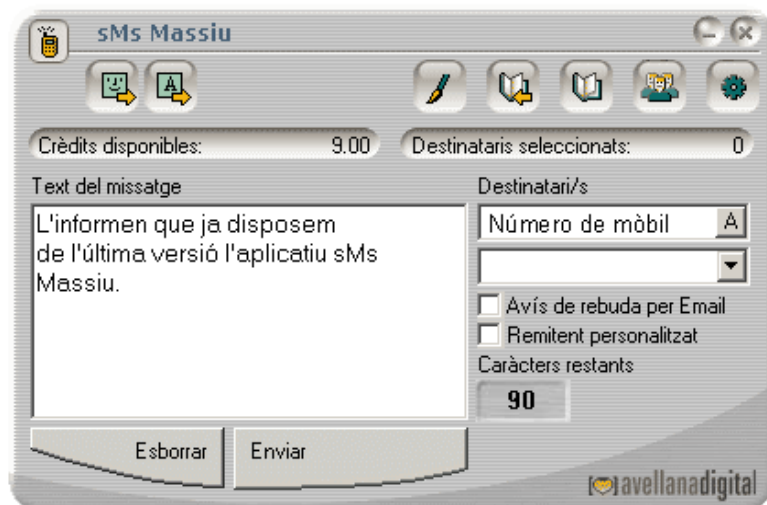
sMs Massiu

Crèdits disponibles: 9.00

Destinataris seleccionats: 0

Text del missatge

L'informen que ja disposem de l'última versió l'aplicatiu sMs Massiu.

Destinatari/s

Número de mòbil

A

Avís de rebuda per Email

Remitent personalitzat

Caràcters restants

90

Esborrar

Enviar

avellanadigital